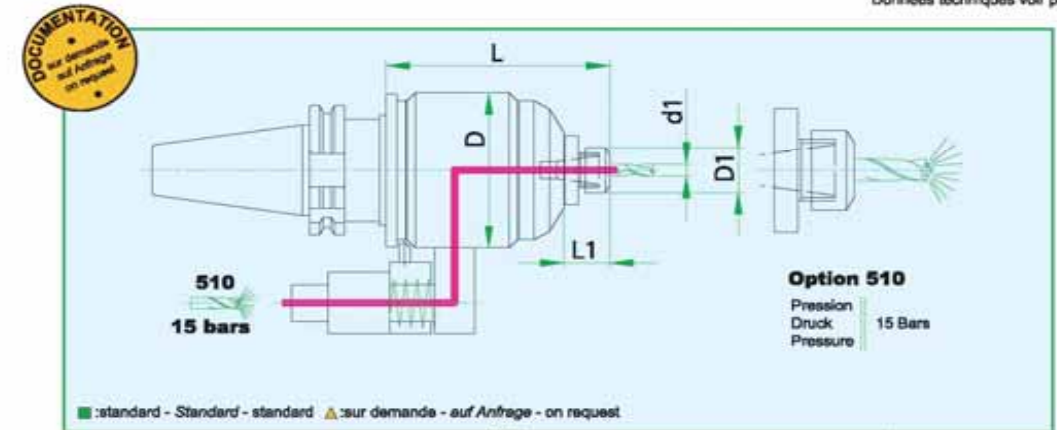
Données techniques voir p

DOCUMENTATION
sur demande
auf Anfrage
on request

L

D

d1

D1

L1

510

15 bars

Option 510

Pression
Druck
Pressure

15 Bars

:standard - Standard - standard :sur demande - auf Anfrage - on request